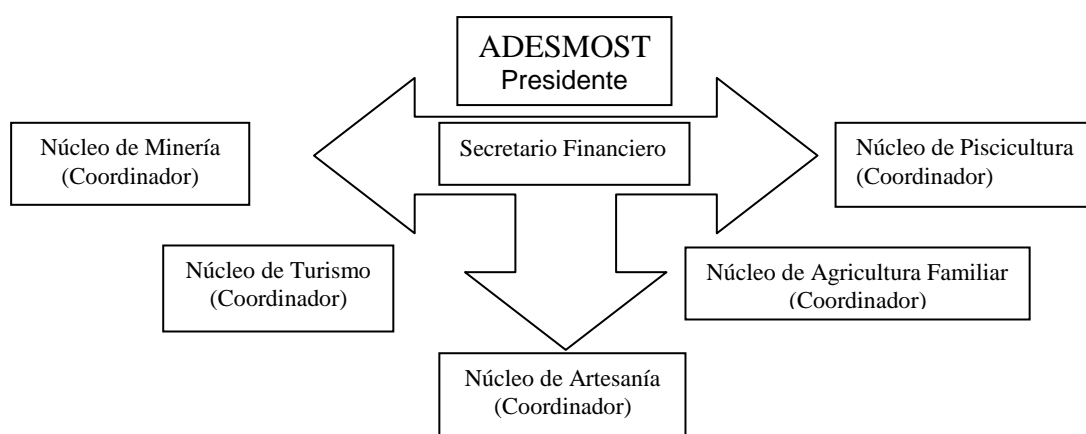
ADESMOST
Presidente

Núcleo de Minería
(Coordinador)

Secretario Financiero

Núcleo de Piscicultura
(Coordinador)

Núcleo de Turismo
(Coordinador)

Núcleo de Agricultura Familiar
(Coordinador)

Núcleo de Artesanía
(Coordinador)